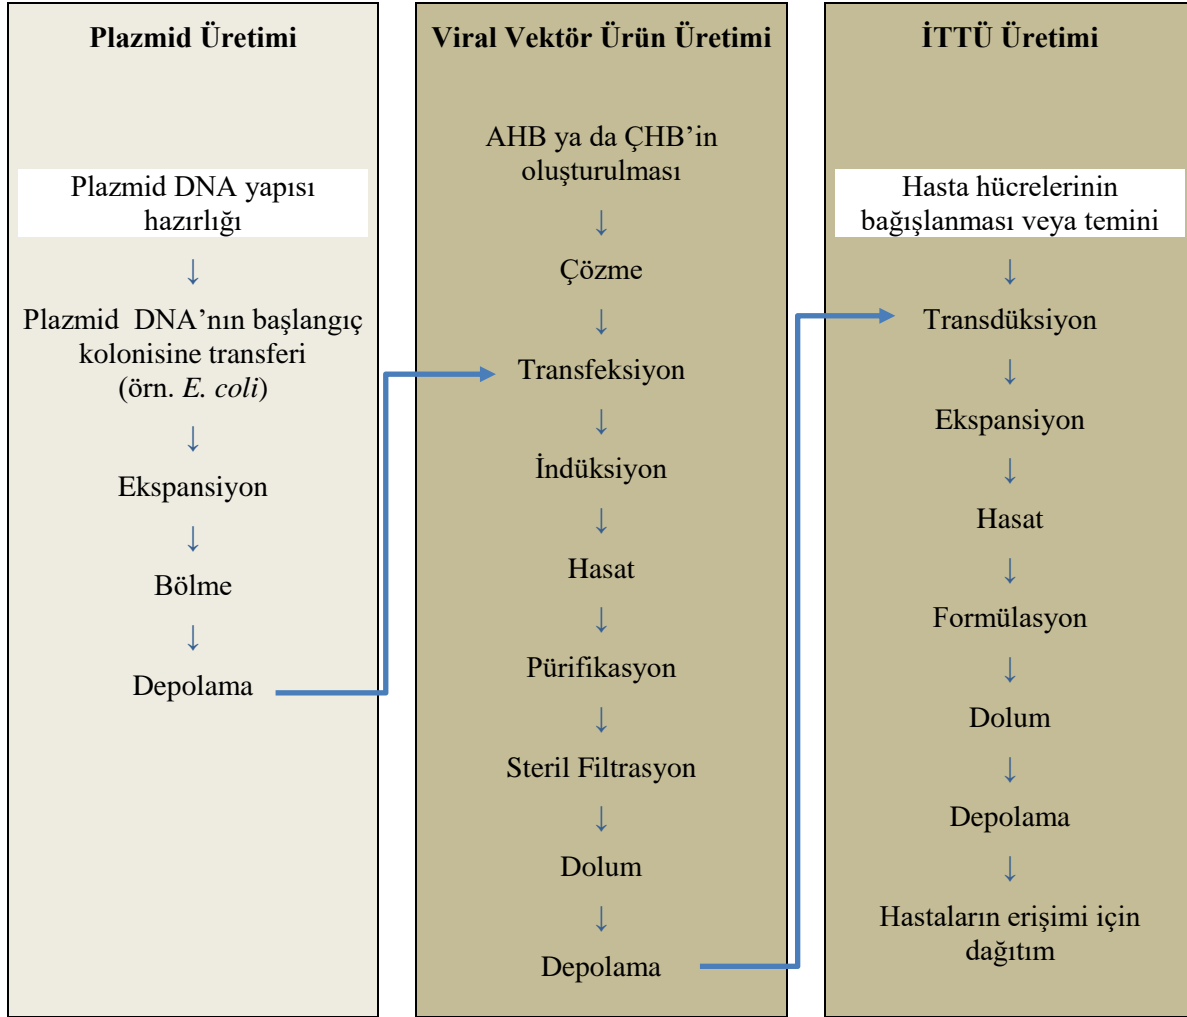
Plazmid Üretimi

Plazmid DNA yapısı hazırlığı

↓

Plazmid DNA'nın başlangıç kolonisine transferi (örn. E. coli)

↓

Ekspansiyon

↓

Bölme

↓

Depolama

Viral Vektör Ürün Üretimi

AHB ya da ÇHB'in oluşturulması

↓

Çözme

↓

Transfeksiyon

↓

İndüksiyon

↓

Hasat

↓

Pürifikasyon

↓

Steril Filtrasyon

↓

Dolum

↓

Depolama

İTTÜ Üretimi

Hasta hücrelerinin bağışlanması veya temini

↓

Transdüksiyon

↓

Ekspansiyon

↓

Hasat

↓

Formülasyon

↓

Dolum

↓

Depolama

↓

Hastaların erişimi için dağıtım